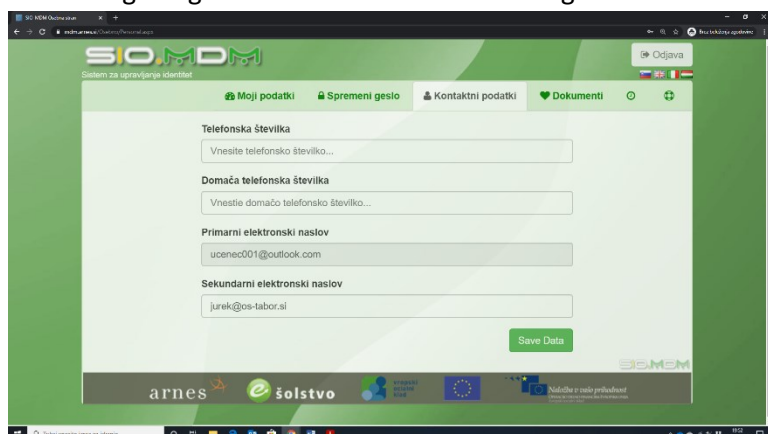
SIO.MDM Osebna stran

SIO.MDM
Sistem za upravljanje identitet

Odjava

Moji podatki
Spremeni geslo
Kontaktni podatki
Dokumenti

Telefonska številka
Vnesite telefonsko številko...

Domača telefonska številka
Vnestie domačo telefonsko številko...

Primarni elektronski naslov
ucenec001@outlook.com

Sekundarni elektronski naslov
jurek@os-tabor.si

Save Data

SIO.MDM

arnes
šolstvo
Naložba v vašo prihodnost